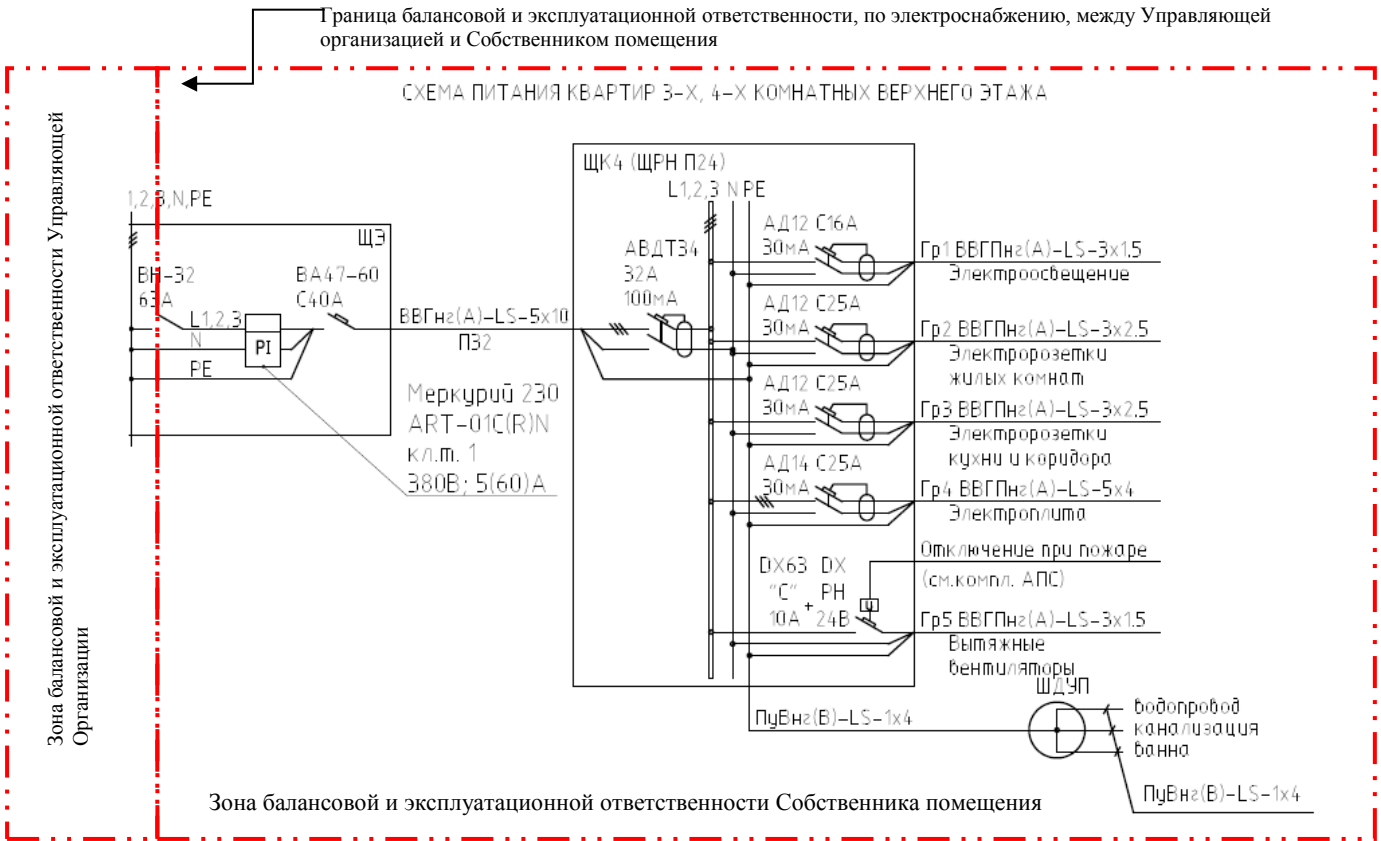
Граница балансовой и эксплуатационной ответственности, по электроснабжению, между Управляющей организацией и Собственником помещения

Зона балансовой и эксплуатационной ответственности Управляющей Организации

СХЕМА ПИТАНИЯ КВАРТИР 3-Х, 4-Х КОМНАТНЫХ ВЕРХНЕГО ЭТАЖА

1,2,3,N,PE

ЩЭ

ВН-32
63А

L1,2,3
N
PE

PI

ВА47-60
С40А

ВВГнг(А)-LS-5х10
П32

Меркурий 230
ART-01C(R)N
кл.т. 1
380В; 5(60)А

ЩК4 (ЩРН П24)
L1,2,3 N PE

АВДТ34
32А
100мА

АД12 С16А
30мА
Гр1 ВВГПнг(А)-LS-3х1.5
Электроосвещение

АД12 С25А
30мА
Гр2 ВВГПнг(А)-LS-3х2.5
Электророзетки
жилых комнат

АД12 С25А
30мА
Гр3 ВВГПнг(А)-LS-3х2.5
Электророзетки
кухни и коридора

АД14 С25А
30мА
Гр4 ВВГПнг(А)-LS-5х4
Электроплита

DX63 DX
"С" + РН
10А 24В
Отключение при пожаре
(см.компл. АПС)
Гр5 ВВГПнг(А)-LS-3х1.5
Вытяжные
вентиляторы

ШДУП
водопровод
канализация
ванна

ПуВнг(В)-LS-1х4

ПуВнг(В)-LS-1х4

Зона балансовой и эксплуатационной ответственности Собственника помещения